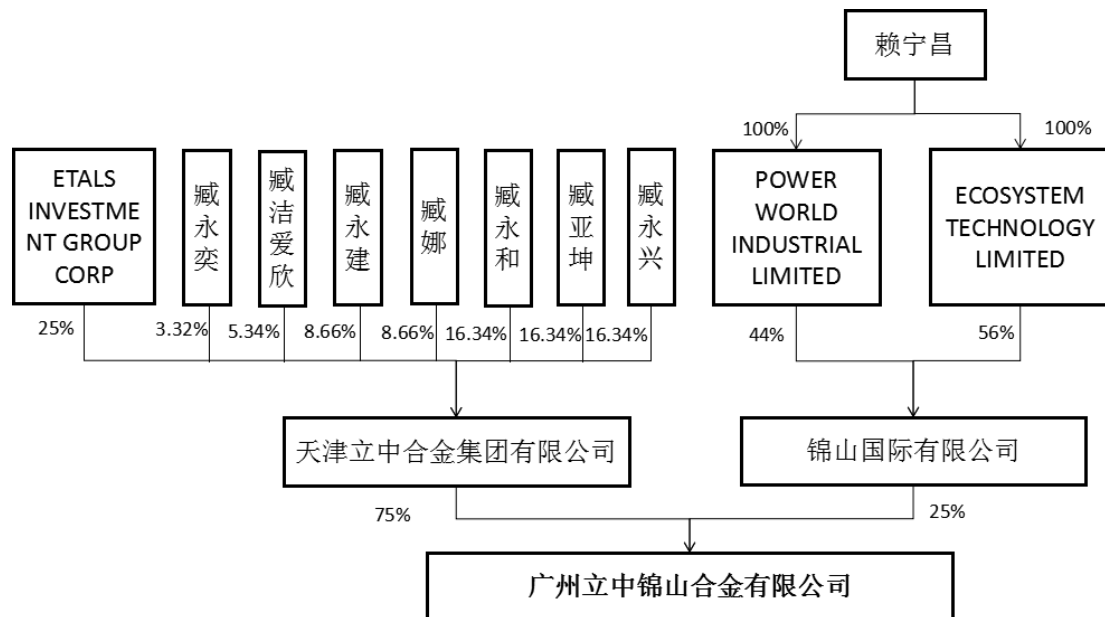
赖宁昌

100%

100%

ETALS INVESTMENT GROUP CORP

臧永奕

臧洁爱欣

臧永建

臧娜

臧永和

臧亚坤

臧永兴

POWER WORLD INDUSTRIAL LIMITED

ECOSYSTEM TECHNOLOGY LIMITED

25%

3.32%

5.34%

8.66%

8.66%

16.34%

16.34%

16.34%

44%

56%

天津立中合金集团有限公司

锦山国际有限公司

75%

25%

广州立中锦山合金有限公司